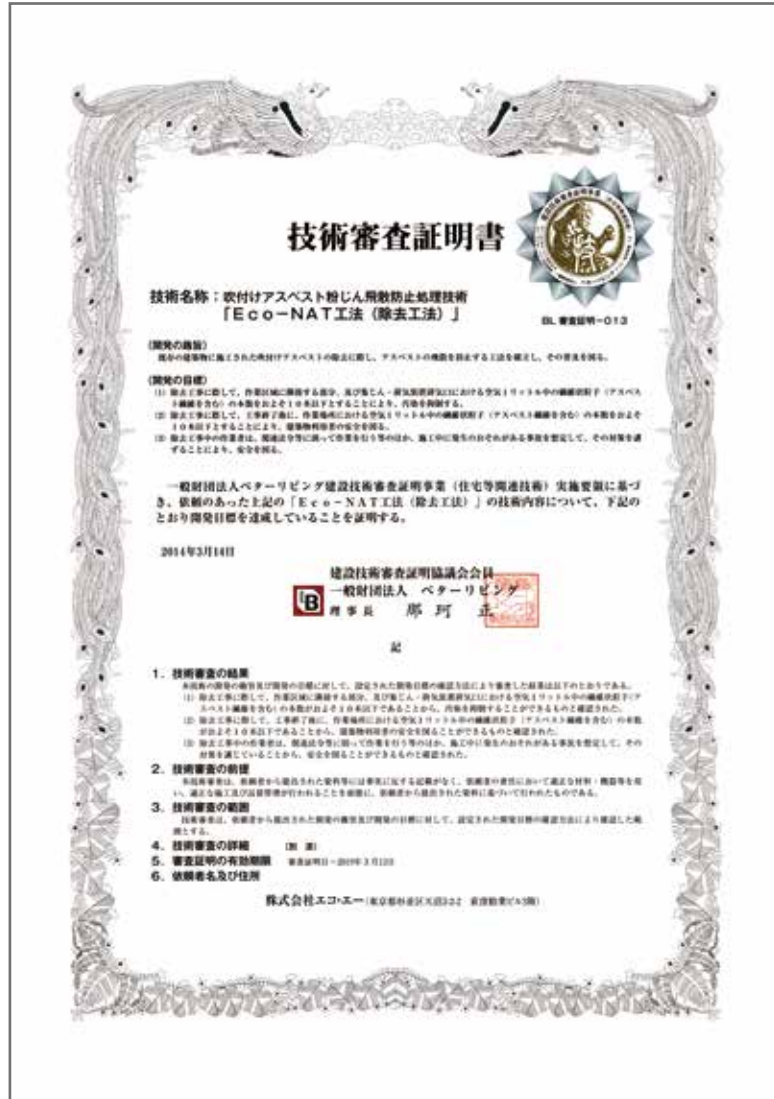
技術審査証明書

技術名称：吹付けアスベスト粉じん飛散防止処理技術
「Eco−NAT工法（除去工法）」

BL 審査証明−013

(開発の趣旨)
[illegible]

(開発の目標)
(1) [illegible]
(2) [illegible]
(3) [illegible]

一般財団法人ベターリビング建設技術審査証明事業（住宅等関連技術）実施要領に基づき、依頼のあった上記の「Eco−NAT工法（除去工法）」の技術内容について、下記のとおり開発目標を達成していることを証明する。

2014年3月14日

建設技術審査証明協議会会員
一般財団法人 ベターリビング
理事長 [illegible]

記

1. 技術審査の結果
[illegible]
(1) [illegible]
(2) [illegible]
(3) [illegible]

2. 技術審査の前提
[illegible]

3. 技術審査の範囲
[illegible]

4. 技術審査の詳細 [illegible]

5. 審査証明の有効期限 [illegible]

6. 依頼者名及び住所

株式会社エコ・エー（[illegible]）